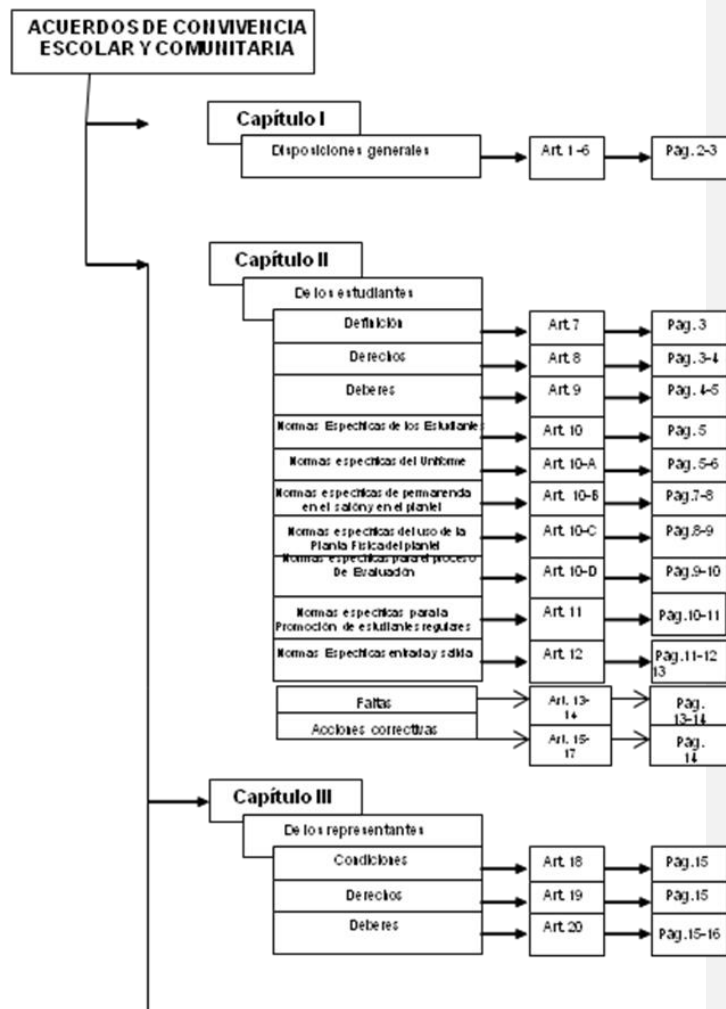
ACUERDOS DE CONVIVENCIA ESCOLAR Y COMUNITARIA

Capítulo I

Disposiciones generales

Art. 1-6

Pág. 2-3

Capítulo II

De los estudiantes

Definición

Art. 7

Pág. 3

Derechos

Art. 8

Pág. 3-4

Deberes

Art. 9

Pág. 4-5

Normas Especificas de los Estudiantes

Art. 10

Pág. 5

Normas especificas del Uniforme

Art. 10-A

Pág. 5-6

Normas especificas de permanencia en el salón y en el plantel

Art. 10-B

Pág. 7-8

Normas especificas del uso de la Planta Física del plantel

Art. 10-C

Pág. 8-9

Normas especificas para el proceso De Evaluación

Art. 10-D

Pág. 9-10

Normas especificas para la Promoción de estudiantes regulares

Art. 11

Pág. 10-11

Normas Especificas entrada y salida

Art. 12

Pág. 11-12 13

Faltas

Art. 13-14

Pág. 13-14

Acciones correctivas

Art. 15-17

Pág. 14

Capítulo III

De los representantes

Condiciones

Art. 18

Pág. 15

Derechos

Art. 19

Pág. 15

Deberes

Art. 20

Pág. 15-16